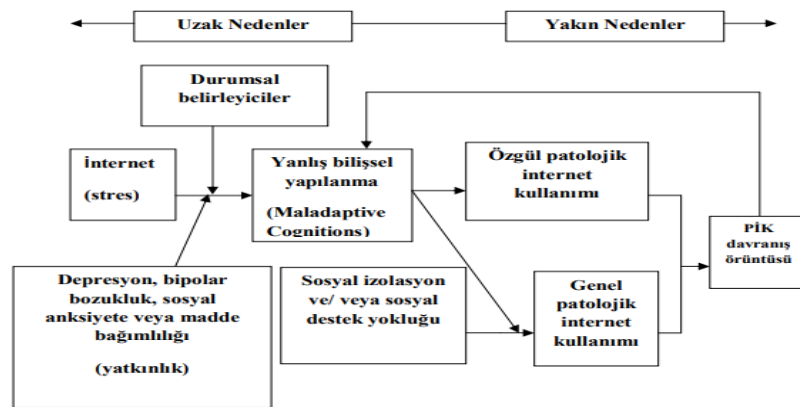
Uzak Nedenler

Yakın Nedenler

Durumsal belirleyiciler

İnternet

(stres)

Yanlış bilişsel yapılanma

(Maladaptive Cognitions)

Özgül patolojik internet kullanımı

PİK davranış örüntüsü

Depresyon, bipolar bozukluk, sosyal anksiyete veya madde bağımlılığı

(yatkınlık)

Sosyal izolasyon ve/ veya sosyal destek yokluğu

Genel patolojik internet kullanımı